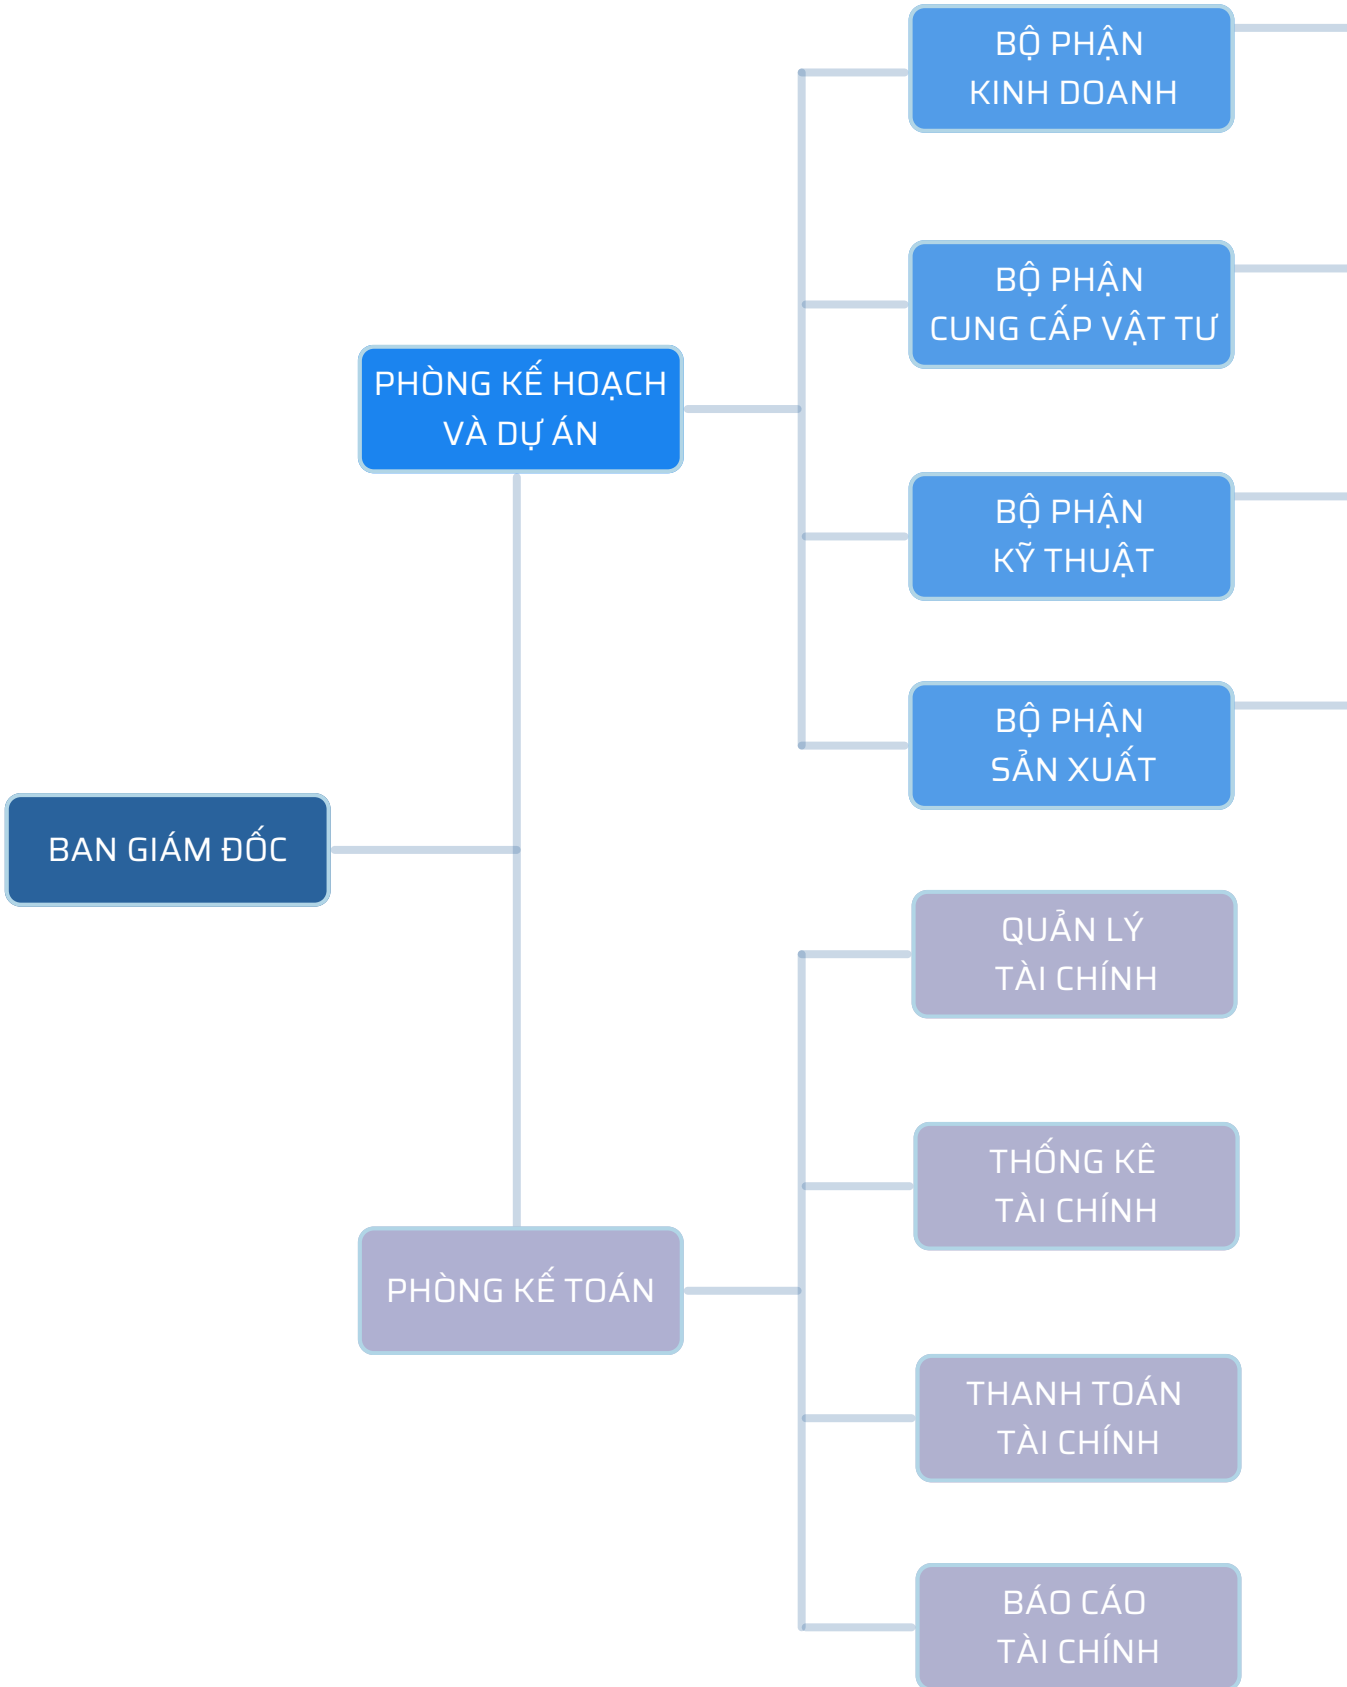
BỘ PHẬN KINH DOANH

BỘ PHẬN CUNG CẤP VẬT TƯ

PHÒNG KẾ HOẠCH VÀ DỰ ÁN

BỘ PHẬN KỸ THUẬT

BỘ PHẬN SẢN XUẤT

BAN GIÁM ĐỐC

QUẢN LÝ TÀI CHÍNH

THỐNG KÊ TÀI CHÍNH

PHÒNG KẾ TOÁN

THANH TOÁN TÀI CHÍNH

BÁO CÁO TÀI CHÍNH